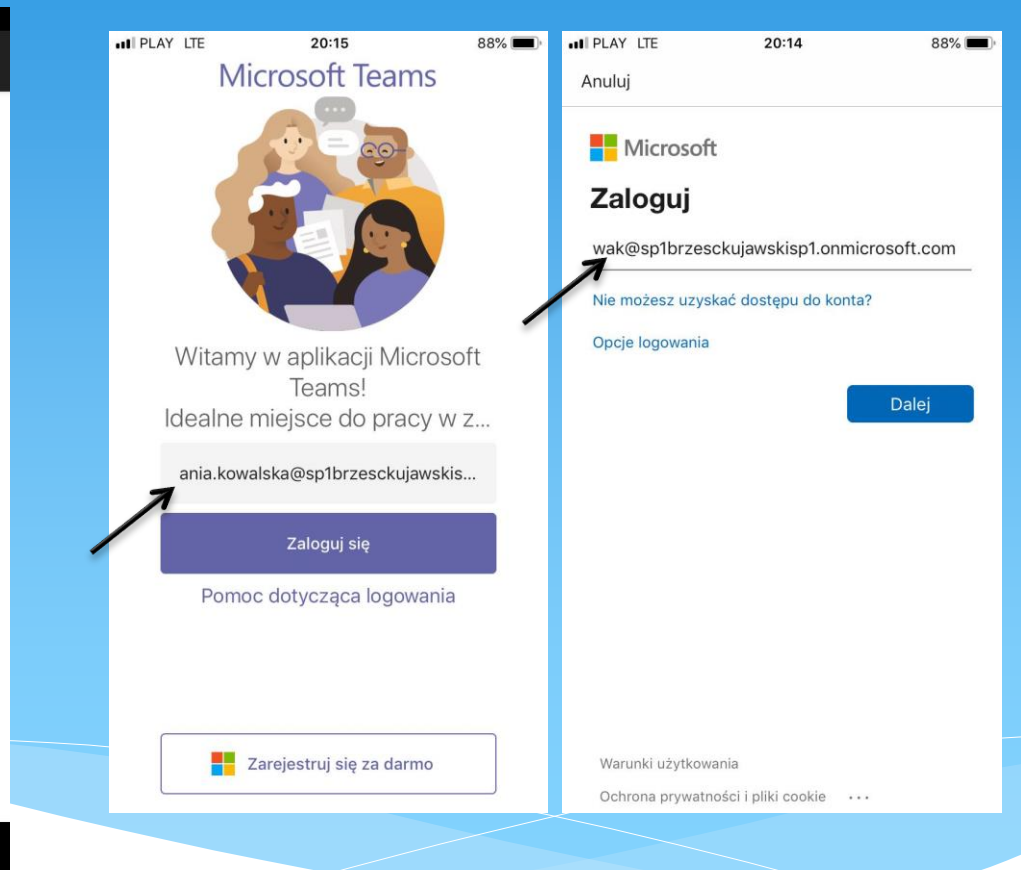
PLAY LTE 20:15 88%

Microsoft Teams

Witamy w aplikacji Microsoft Teams!
Idealne miejsce do pracy w z...

ania.kowalska@sp1brzesckujawskis...

Zaloguj się

Pomoc dotycząca logowania

Zarejestruj się za darmo

PLAY LTE 20:14 88%

Anuluj

Microsoft

Zaloguj

wak@sp1brzesckujawskisp1.onmicrosoft.com

Nie możesz uzyskać dostępu do konta?

Opcje logowania

Dalej

Warunki użytkowania

Ochrona prywatności i pliki cookie ...